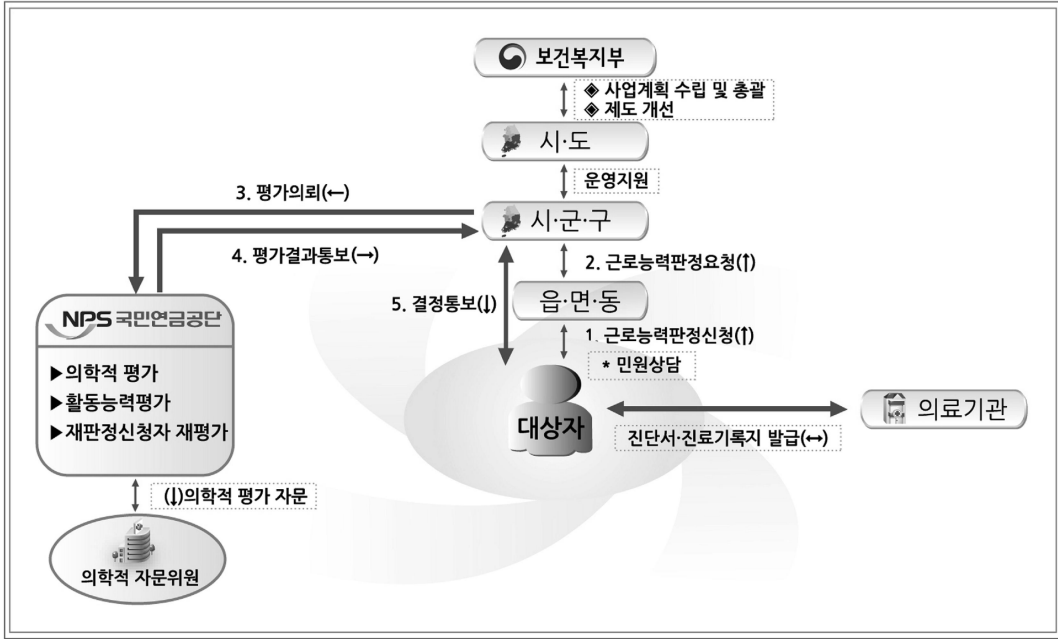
보건복지부

◈ 사업계획 수립 및 총괄
◈ 제도 개선

시·도

운영지원

3. 평가의뢰(←)

시·군·구

4. 평가결과통보(→)

2. 근로능력판정요청(↑)

5. 결정통보(↓)

읍·면·동

NPS 국민연금공단

1. 근로능력판정신청(↑)

* 민원상담

▶의학적 평가
▶활동능력평가
▶재판정신청자 재평가

대상자

의료기관

진단서·진료기록지 발급(↔)

(↓)의학적 평가 자문

의학적 자문위원